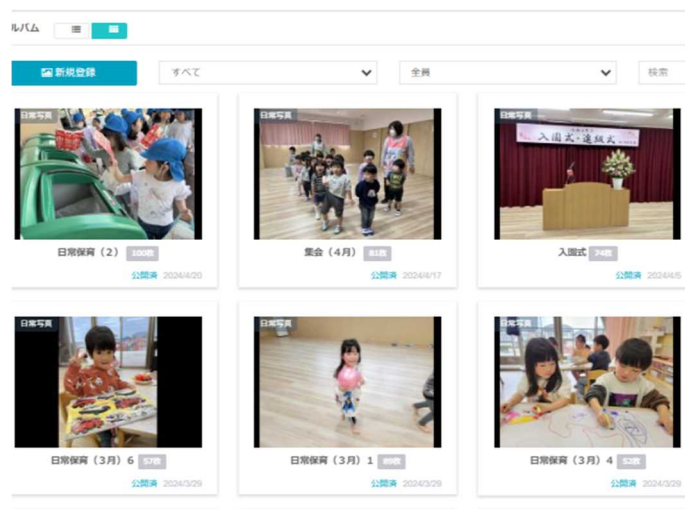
ルバム

新規登録

すべて

全員

検索

日常写真
日常保育（2） 100枚
公開済 2024/4/20

日常写真
集会（4月） 61枚
公開済 2024/4/17

日常写真
入園式・進級式
入園式 74枚
公開済 2024/4/5

日常写真
日常保育（3月）6 57枚
公開済 2024/3/29

日常写真
日常保育（3月）1 89枚
公開済 2024/3/29

日常写真
日常保育（3月）4 52枚
公開済 2024/3/29